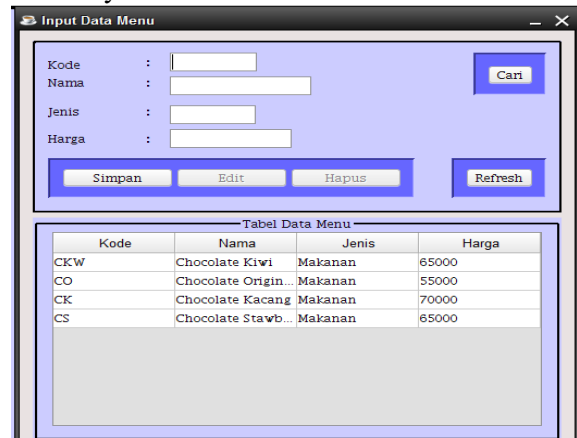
Input Data Menu

Kode :
Nama :
Jenis :
Harga :

Cari

Simpan Edit Hapus

Refresh

Tabel Data Menu

| Kode | Nama | Jenis | Harga |
|---|---|---|---|
| CKW | Chocolate Kiwi | Makanan | 65000 |
| CO | Chocolate Origin... | Makanan | 55000 |
| CK | Chocolate Kacang | Makanan | 70000 |
| CS | Chocolate Stawb... | Makanan | 65000 |